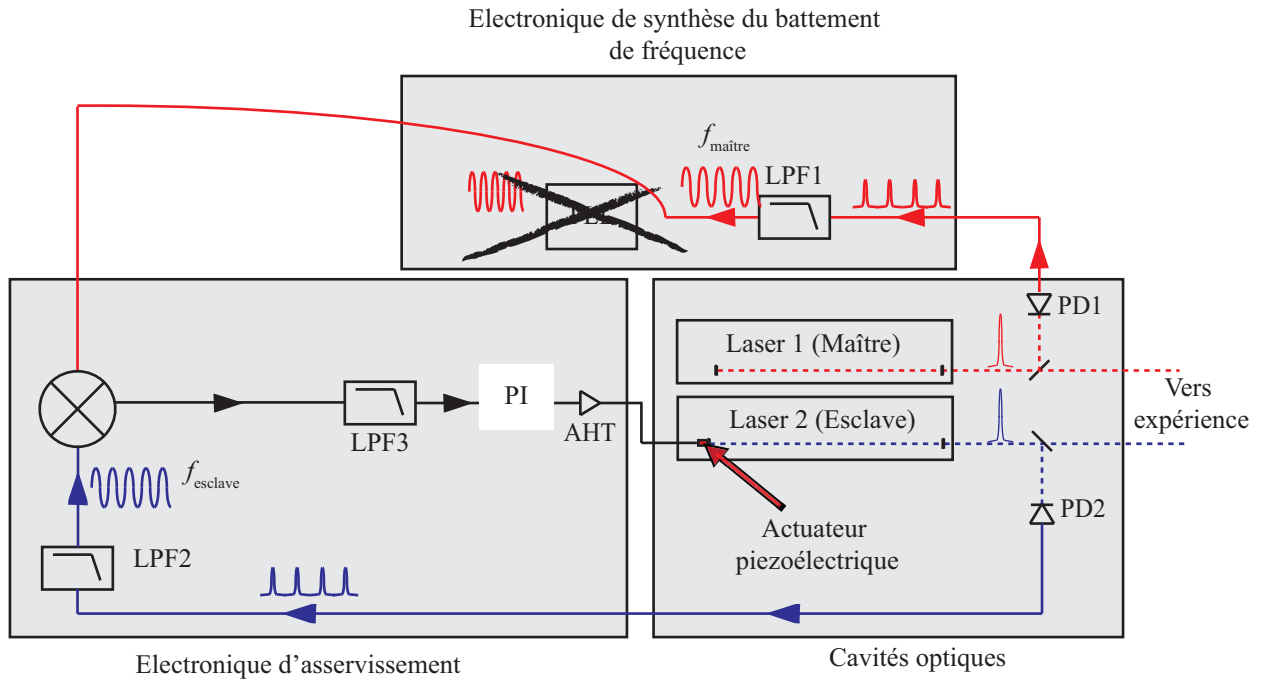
Electronique de synthèse du battement de fréquence

$f_{\text{maître}}$

LPF1

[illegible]

PD1

Laser 1 (Maître)

Vers expérience

PI

AHT

Laser 2 (Esclave)

LPF3

$f_{\text{esclave}}$

PD2

Actuateur piezoélectrique

LPF2

Electronique d'asservissement

Cavités optiques